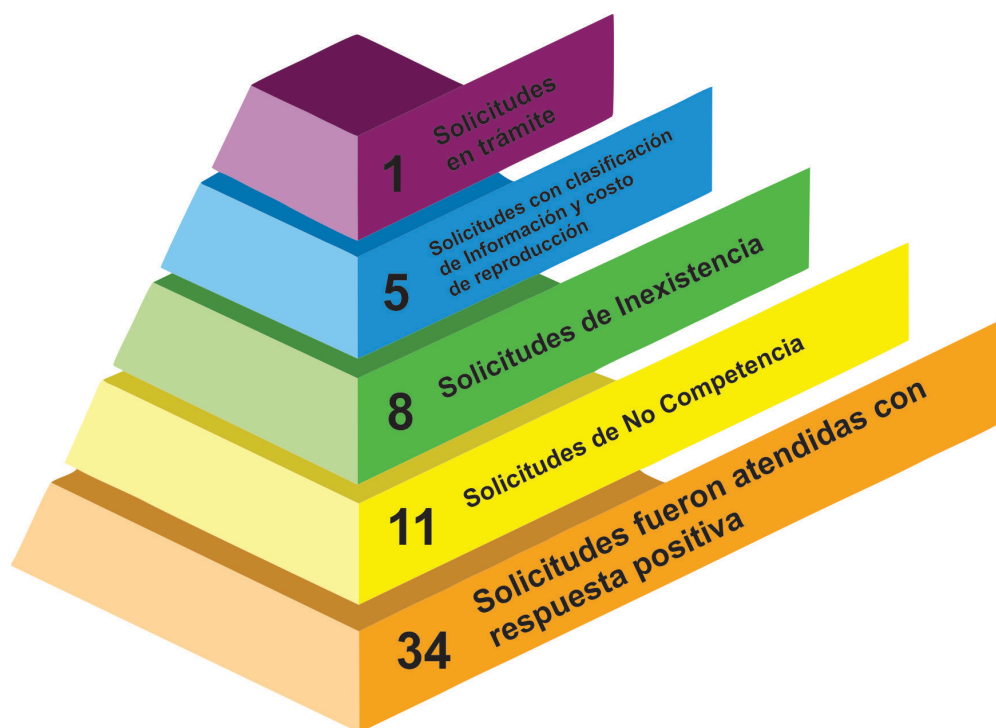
1 Solicitudes en trámite

5 Solicitudes con clasificación de Información y costo de reproducción

8 Solicitudes de Inexistencia

11 Solicitudes de No Competencia

34 Solicitudes fueron atendidas con respuesta positiva